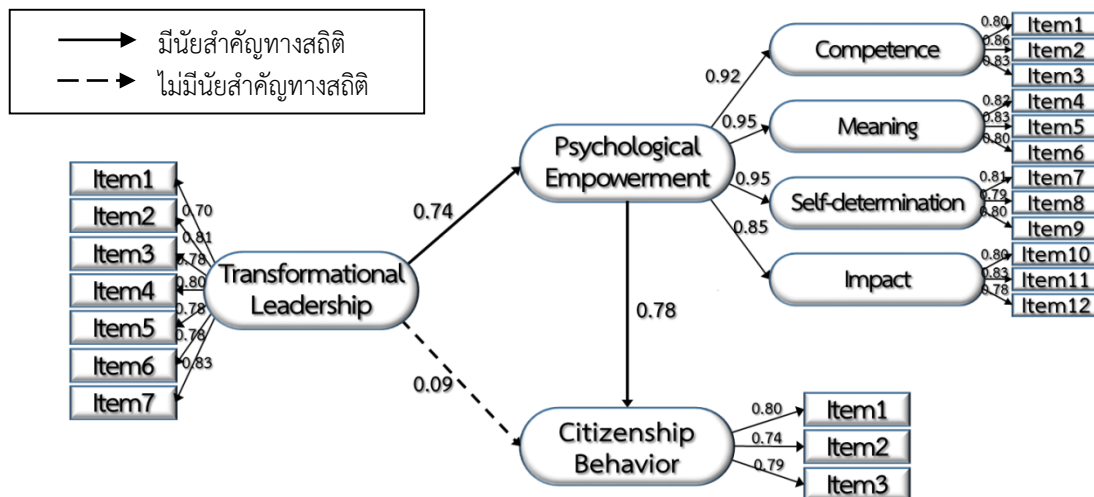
มีนัยสำคัญทางสถิติ
ไม่มีนัยสำคัญทางสถิติ

Item1
Item2
Item3
Item4
Item5
Item6
Item7
0.70
0.81
0.78
0.80
0.78
0.78
0.83
Transformational Leadership

0.74
0.09

Psychological Empowerment
0.92
0.95
0.95
0.85
0.78

Competence
0.80 Item1
0.86 Item2
0.83 Item3
Meaning
0.82 Item4
0.83 Item5
0.80 Item6
Self-determination
0.81 Item7
0.79 Item8
0.80 Item9
Impact
0.80 Item10
0.83 Item11
0.78 Item12

Citizenship Behavior
0.80 Item1
0.74 Item2
0.79 Item3